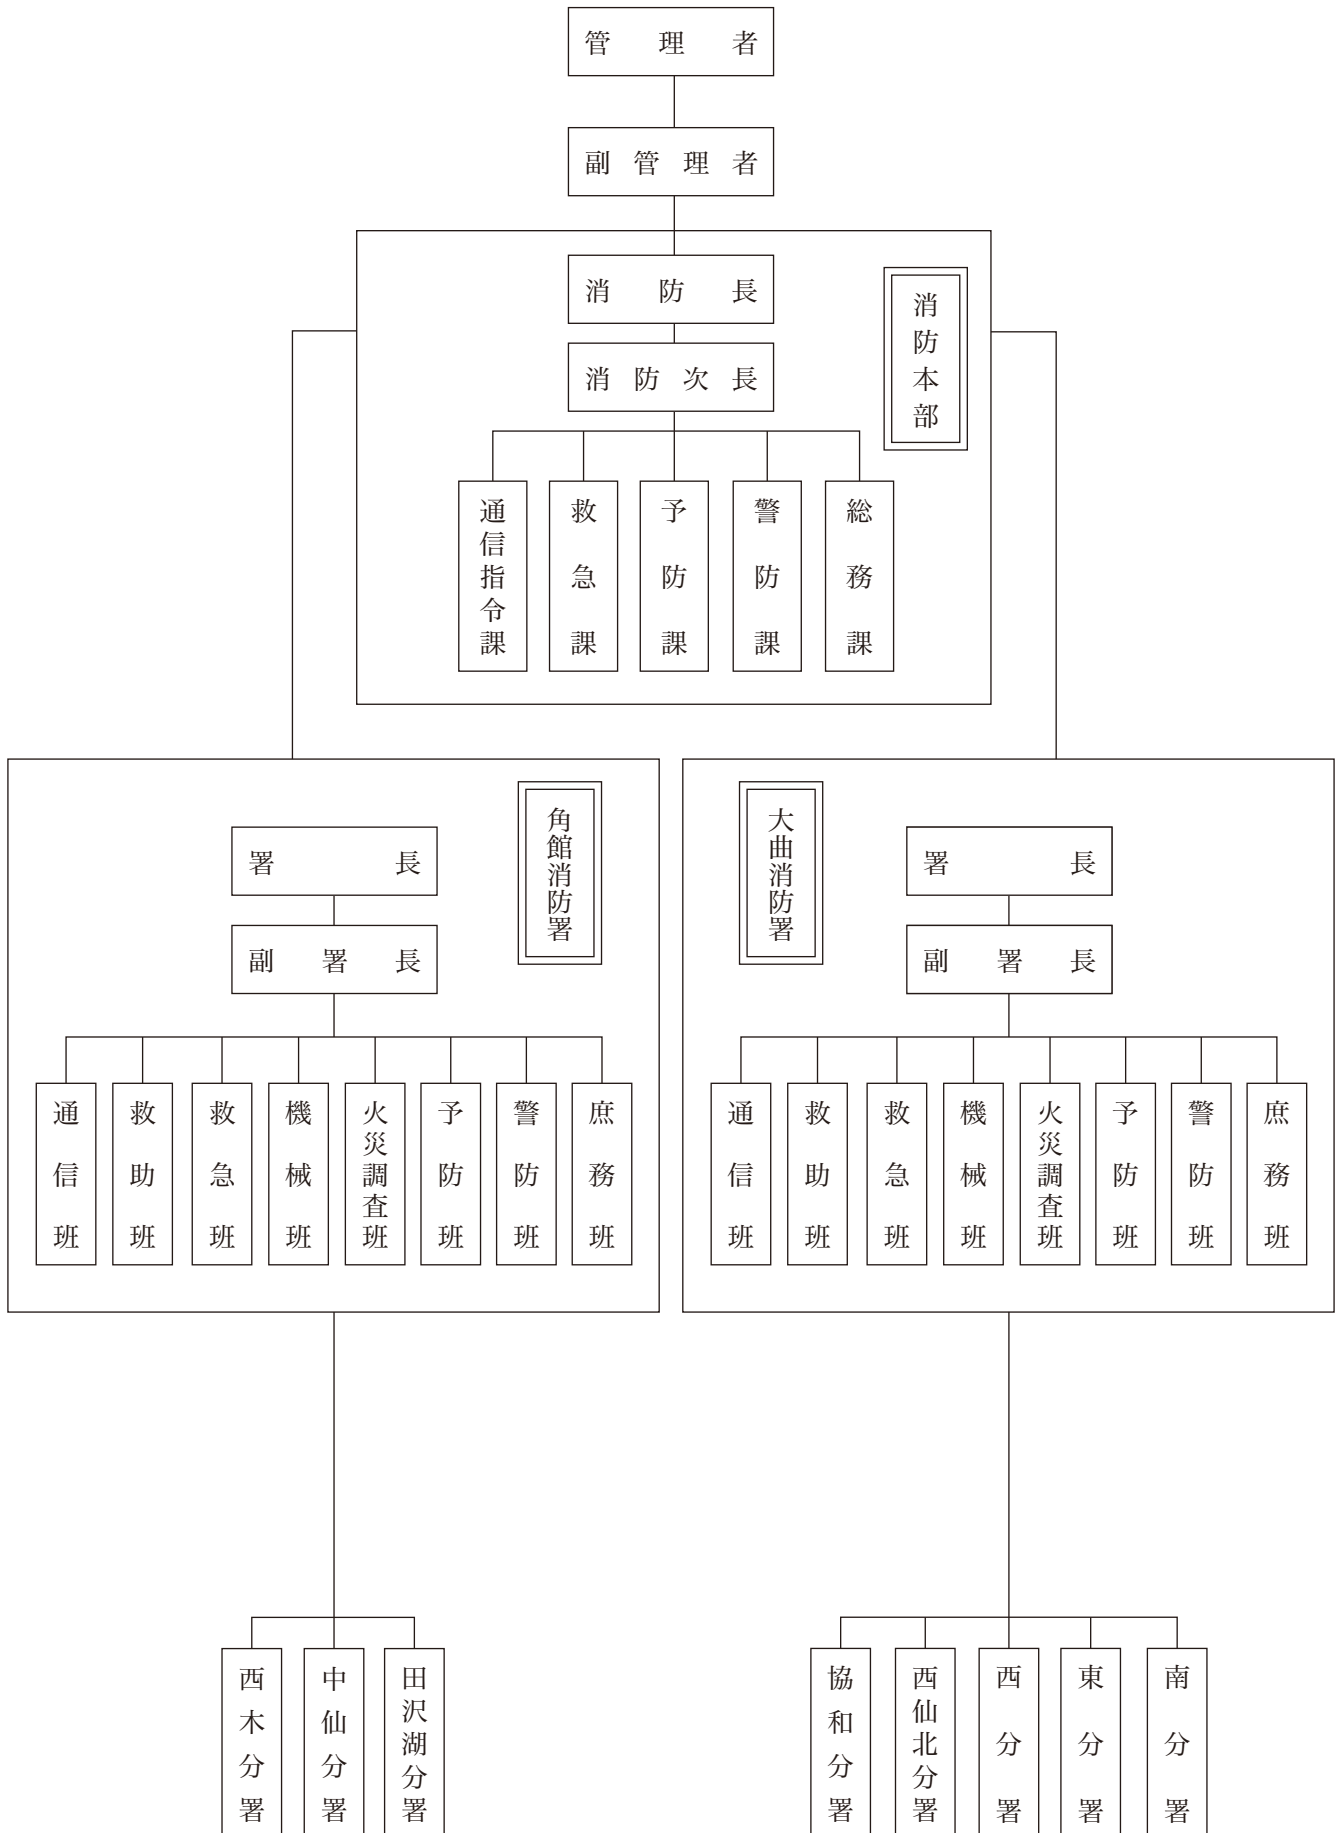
管理者

副管理者

消防長

消防次長

消防本部

通信指令課

救急課

予防課

警防課

総務課

署長

副署長

角館消防署

通信班

救助班

救急班

機械班

火災調査班

予防班

警防班

庶務班

大曲消防署

署長

副署長

通信班

救助班

救急班

機械班

火災調査班

予防班

警防班

庶務班

西木分署

中仙分署

田沢湖分署

協和分署

西仙北分署

西分署

東分署

南分署